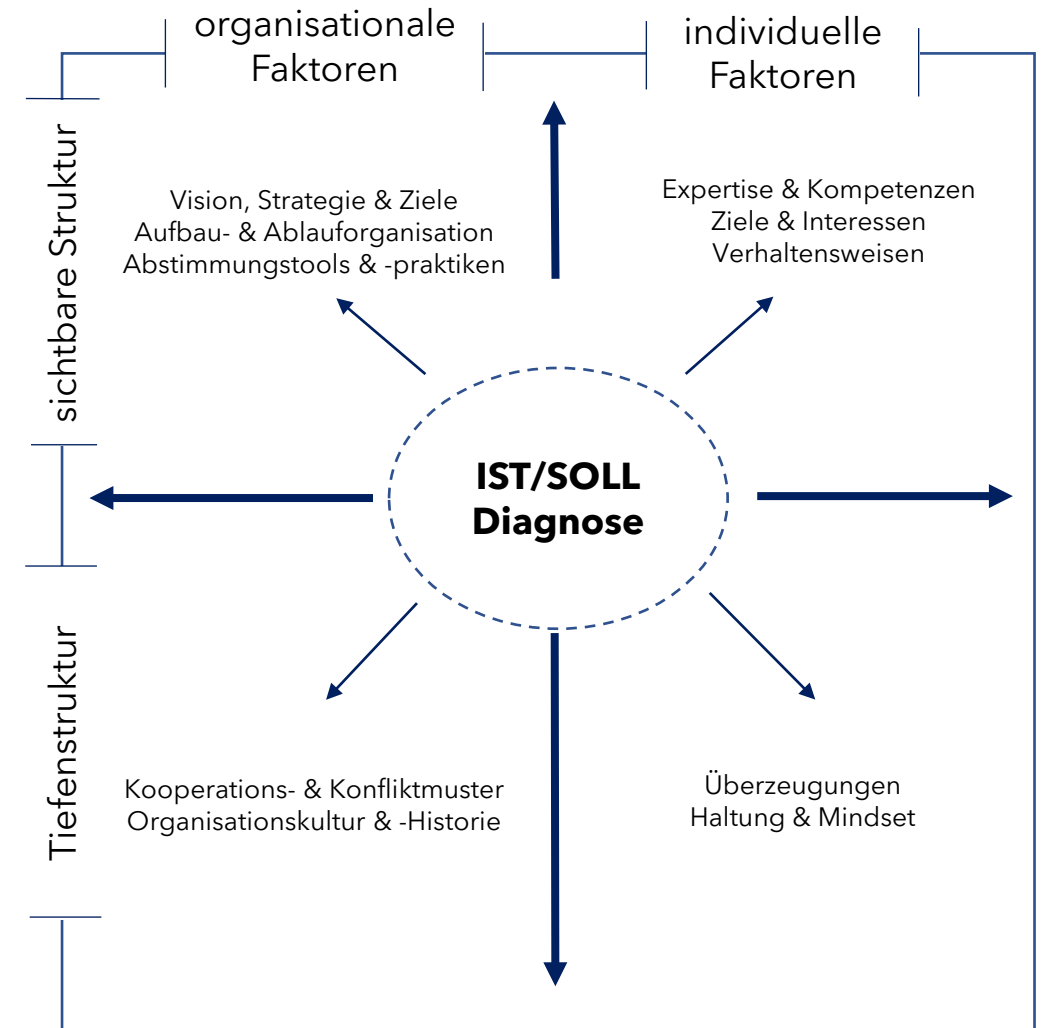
organisationale Faktoren

individuelle Faktoren

sichtbare Struktur

Vision, Strategie & Ziele
Aufbau- & Ablauforganisation
Abstimmungstools & -praktiken

Expertise & Kompetenzen
Ziele & Interessen
Verhaltensweisen

IST/SOLL Diagnose

Tiefenstruktur

Kooperations- & Konfliktmuster
Organisationskultur & -Historie

Überzeugungen
Haltung & Mindset